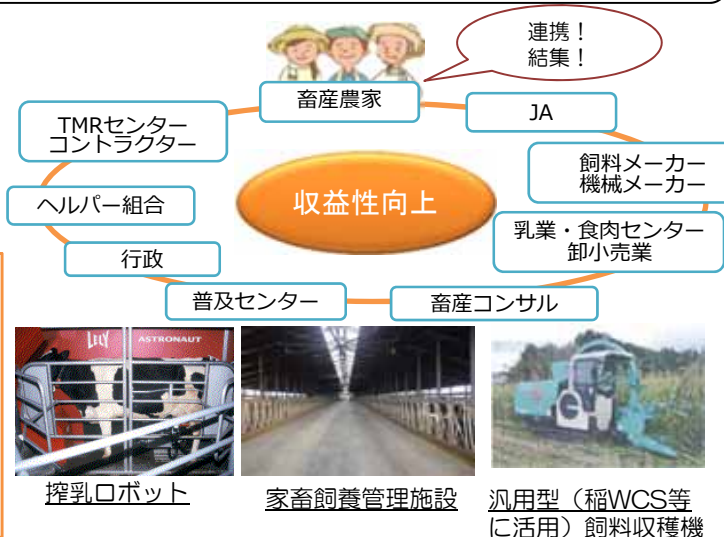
連携！
結集！

畜産農家

JA

TMRセンター
コントラクター

飼料メーカー
機械メーカー

ヘルパー組合

収益性向上

乳業・食肉センター
卸小売業

行政

普及センター

畜産コンサル

LELY ASTRONAUT

搾乳ロボット

家畜飼養管理施設

汎用型（稲WCS等に活用）飼料収穫機